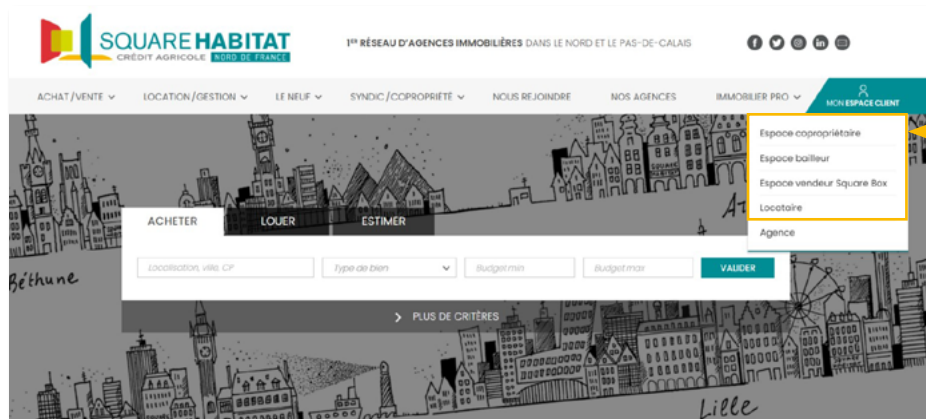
SQUARE HABITAT
CRÉDIT AGRICOLE NORD DE FRANCE

1ER RÉSEAU D'AGENCES IMMOBILIÈRES DANS LE NORD ET LE PAS-DE-CALAIS

ACHAT / VENTE
LOCATION / GESTION
LE NEUF
SYNDIC / COPROPRIÉTÉ
NOUS REJOINDRE
NOS AGENCES
IMMOBILIER PRO
MON ESPACE CLIENT

Espace copropriétaire
Espace bailleur
Espace vendeur Square Box
Locataire
Agence

ACHETER
LOUER
ESTIMER

Localisation, ville, CP
Type de bien
Budget min
Budget max
VALIDER

PLUS DE CRITÈRES

Béthune
Lille